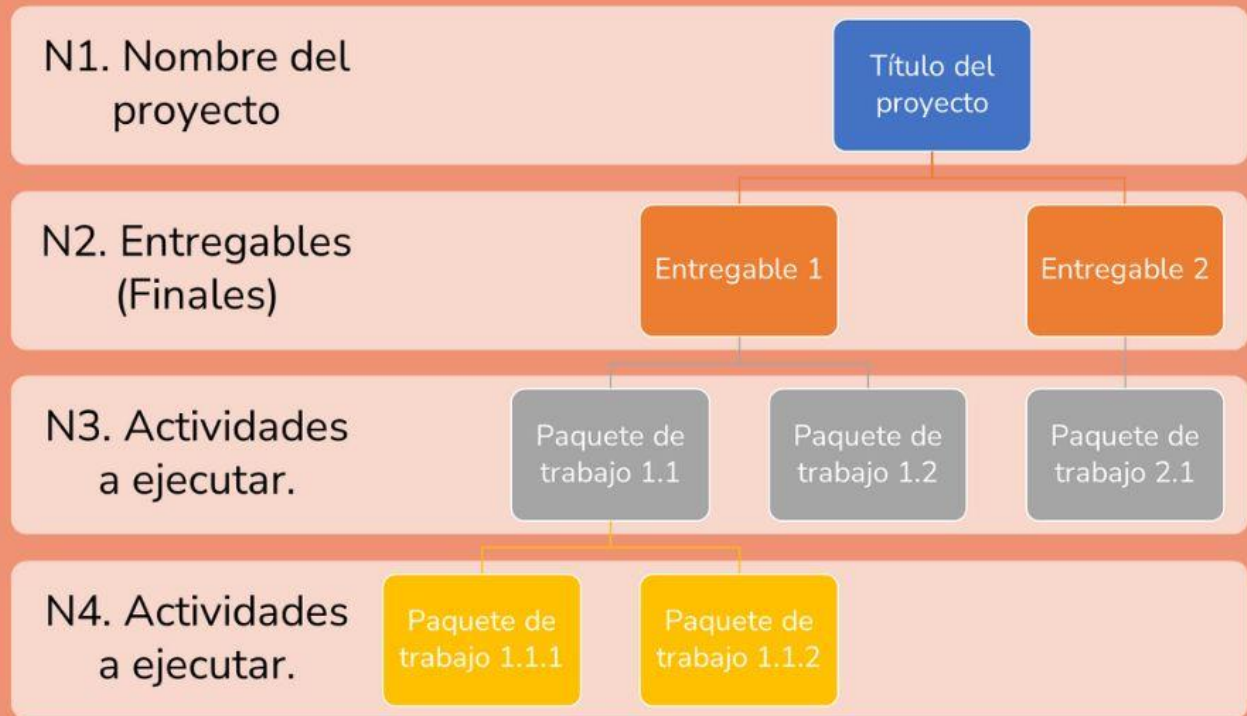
N1. Nombre del proyecto

Título del proyecto

N2. Entregables (Finales)

Entregable 1

Entregable 2

N3. Actividades a ejecutar.

Paquete de trabajo 1.1

Paquete de trabajo 1.2

Paquete de trabajo 2.1

N4. Actividades a ejecutar.

Paquete de trabajo 1.1.1

Paquete de trabajo 1.1.2